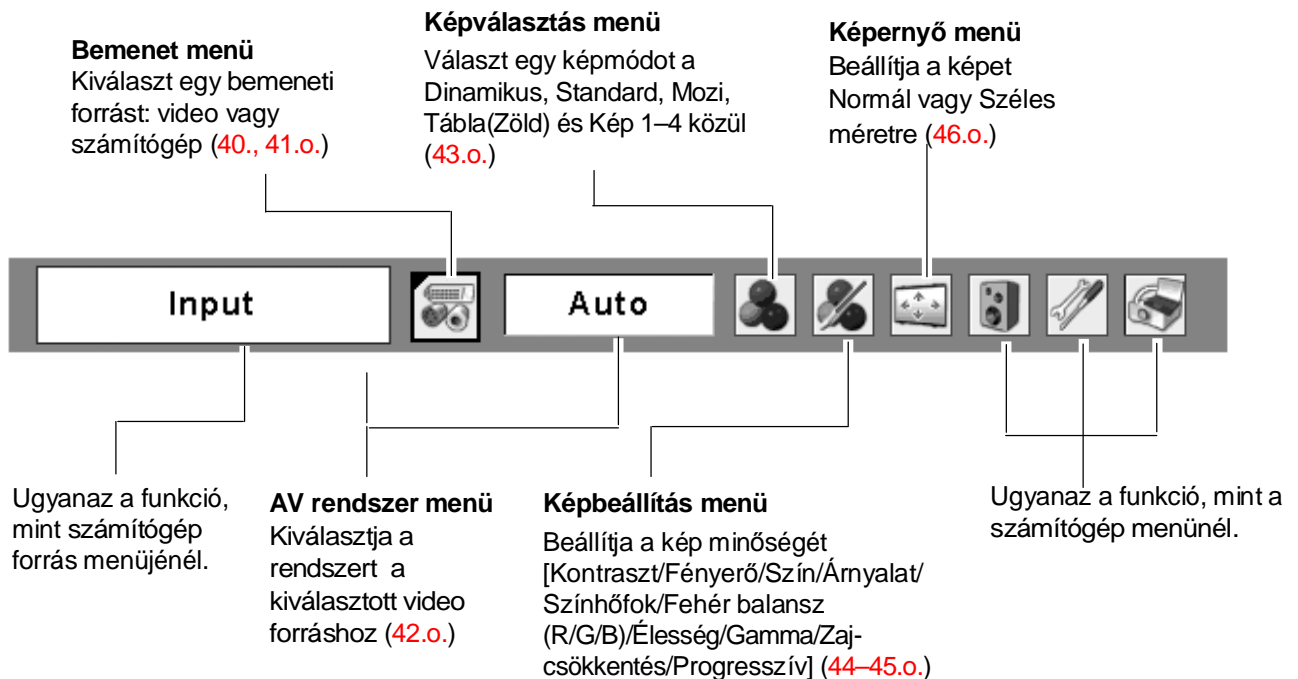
Bemenet menü
Kiválaszt egy bemeneti forrást: video vagy számítógép (40., 41.o.)

Képválasztás menü
Választ egy képmódot a Dinamikus, Standard, Mozi, Tábla(Zöld) és Kép 1–4 közül (43.o.)

Képernyő menü
Beállítja a képet Normál vagy Széles méretre (46.o.)

Input

Auto

Ugyanaz a funkció, mint számítógép forrás menüjénél.

AV rendszer menü
Kiválasztja a rendszert a kiválasztott video forráshoz (42.o.)

Képbeállítás menü
Beállítja a kép minőségét [Kontraszt/Fényerő/Szín/Árnyalat/Színhőfok/Fehér balansz (R/G/B)/Élesség/Gamma/Zajcsökkentés/Progresszív] (44–45.o.)

Ugyanaz a funkció, mint a számítógép menünél.